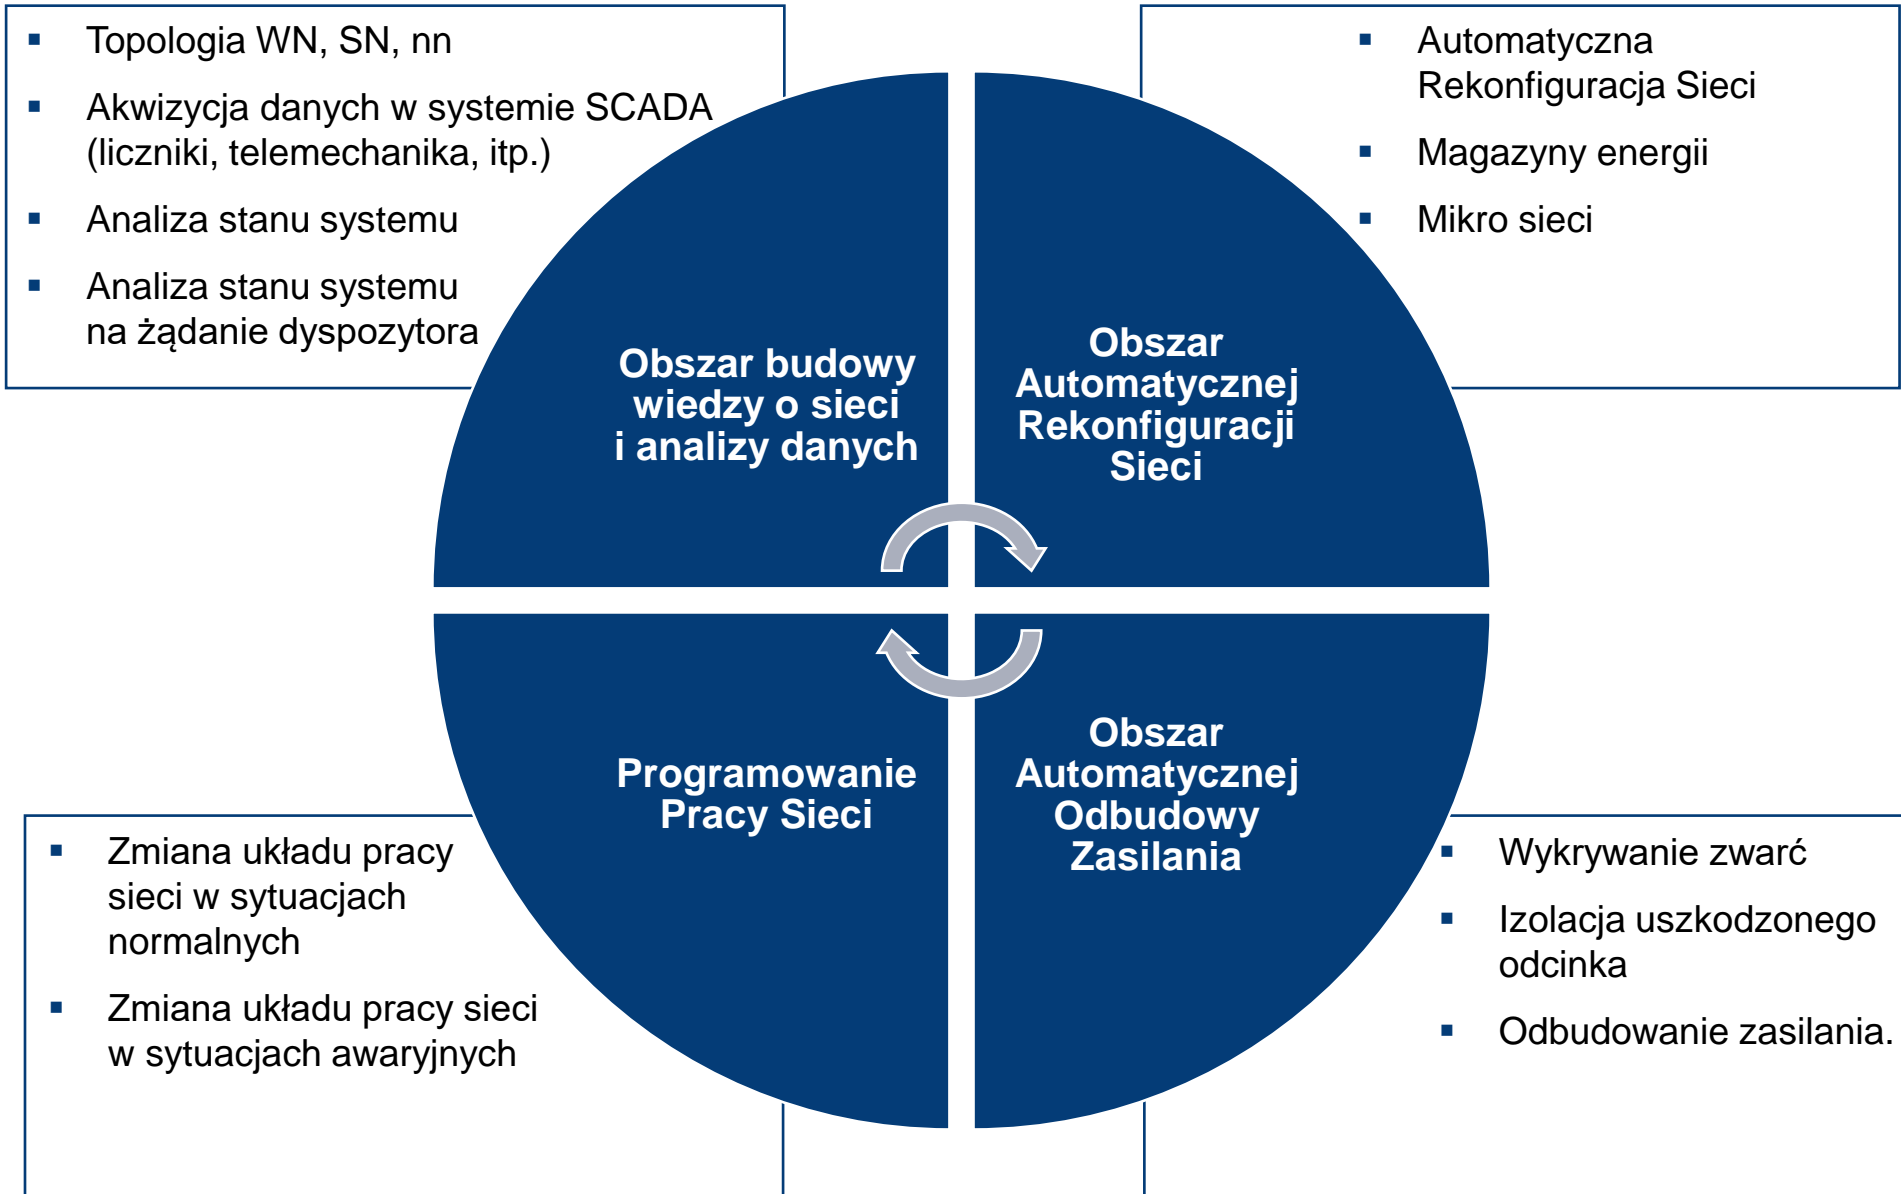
- Topologia WN, SN, nn
- Akwizycja danych w systemie SCADA (liczniki, telemechanika, itp.)
- Analiza stanu systemu
- Analiza stanu systemu na żądanie dyspozytora

- Automatyczna Rekonfiguracja Sieci
- Magazyny energii
- Mikro sieci

Obszar budowy wiedzy o sieci i analizy danych

Obszar Automatycznej Rekonfiguracji Sieci

Programowanie Pracy Sieci

Obszar Automatycznej Odbudowy Zasilania

- Zmiana układu pracy sieci w sytuacjach normalnych
- Zmiana układu pracy sieci w sytuacjach awaryjnych

- Wykrywanie zwarć
- Izolacja uszkodzonego odcinka
- Odbudowanie zasilania.